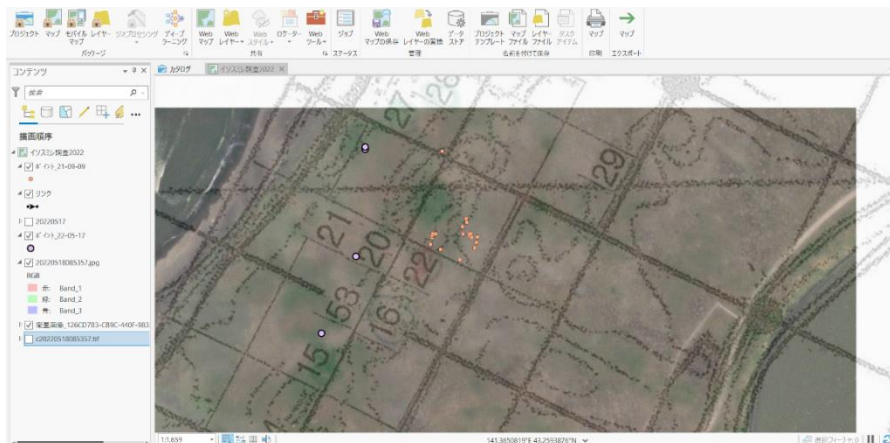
プロジェクト マップ モバイル マップ レイヤー ジオプロセシング パッケージ ディープ ラーニング Web マップ Web レイヤー Web スタイル ロケーター Web ツール 共有 ジョブ ステータス Web マップの共有 レイヤーの置換 データ ストア 管理 プロジェクト テンプレート マップ ファイル レイヤー ファイル タスク アイテム 名前を付けて保存 マップ 印刷 マップ エクスポート

コンテンツ
カタログ
イソスミレ調査2022
検索
描画順序
イソスミレ調査2022
ポイント_21-08-09
リンク
20220517
ポイント_22-05-17
20220518085357.jpg
RGB
赤: Band_1
緑: Band_2
青: Band_3
写真画像_126CD783-CB9C-440F-9B3
c20220518085357.tif

27
28
29
21
20
22
53
16
15

1:3,659
143.3650819°E 43.2593876°N
選択フィーチャ: 0